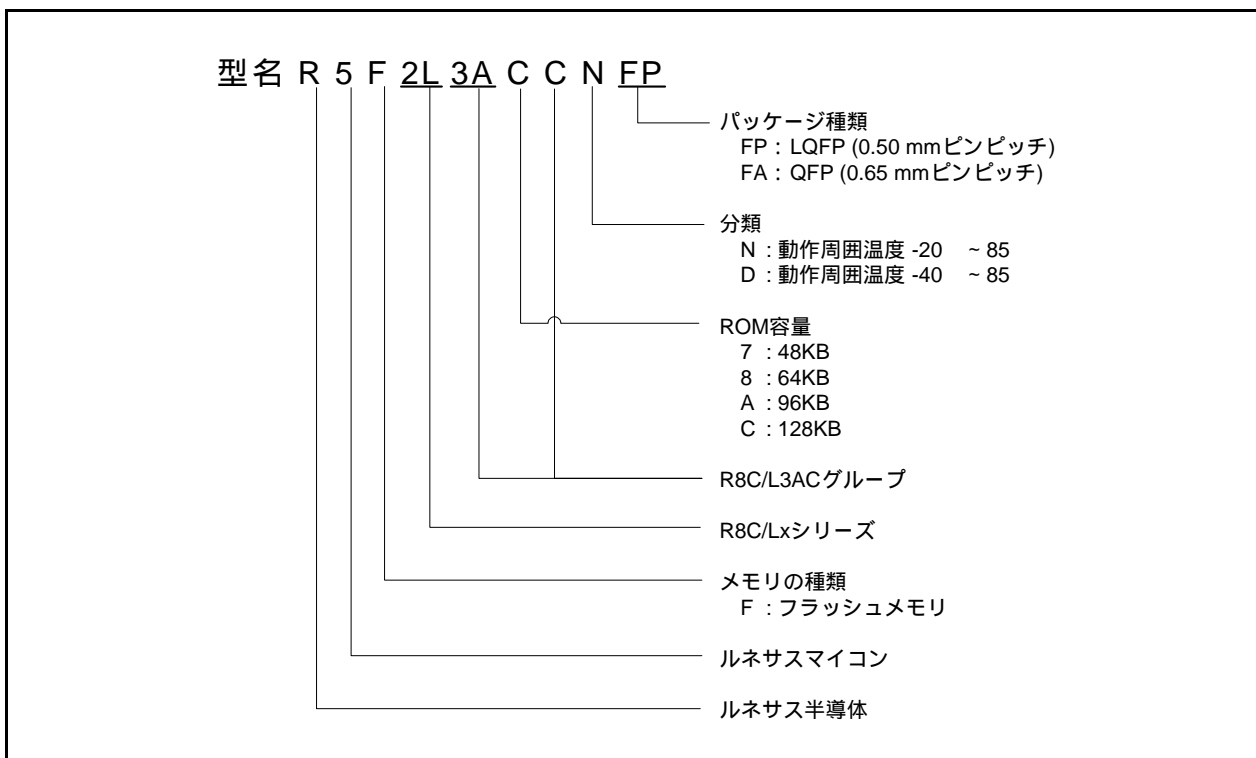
型名 R 5 F 2L 3A C C N FP

パッケージ種類
FP：LQFP (0.50 mmピンピッチ)
FA：QFP (0.65 mmピンピッチ)

分類
N：動作周囲温度 -20 ~ 85
D：動作周囲温度 -40 ~ 85

ROM容量
7：48KB
8：64KB
A：96KB
C：128KB

R8C/L3ACグループ

R8C/Lxシリーズ

メモリの種類
F：フラッシュメモリ

ルネサスマイコン

ルネサス半導体